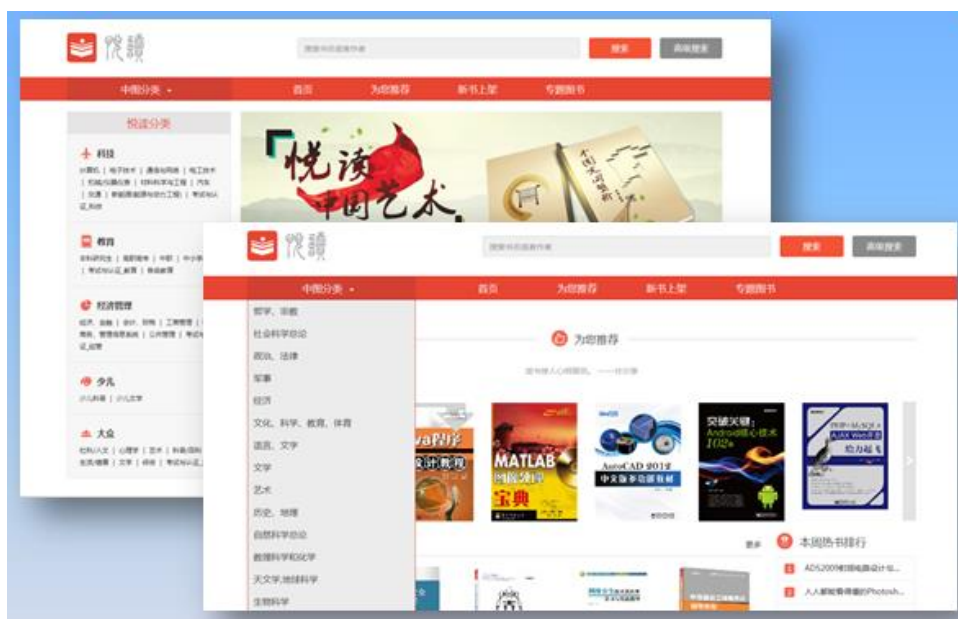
悦读

搜索 高级搜索

中图分类 首页 为您推荐 新书上架 专题图书

悦读分类

科技

教育

经济管理

少儿

大众

悦读 中国艺术

中国大同艺术

悦读

搜索 高级搜索

中图分类 首页 为您推荐 新书上架 专题图书

哲学、宗教
社会科学总论
政治、法律
军事
经济
文化、科学、教育、体育
语言、文字
文学
艺术
历史、地理
自然科学总论
数理科学和化学
天文学,地球科学
生物科学

为您推荐

MATLAB 宝典

AutoCAD 2012 中文版

突破关键 Android核心技术 102例

AJAX Web开发

更多

本周热书排行

AD5200电路设计...

人人都能看得懂的Photosh...